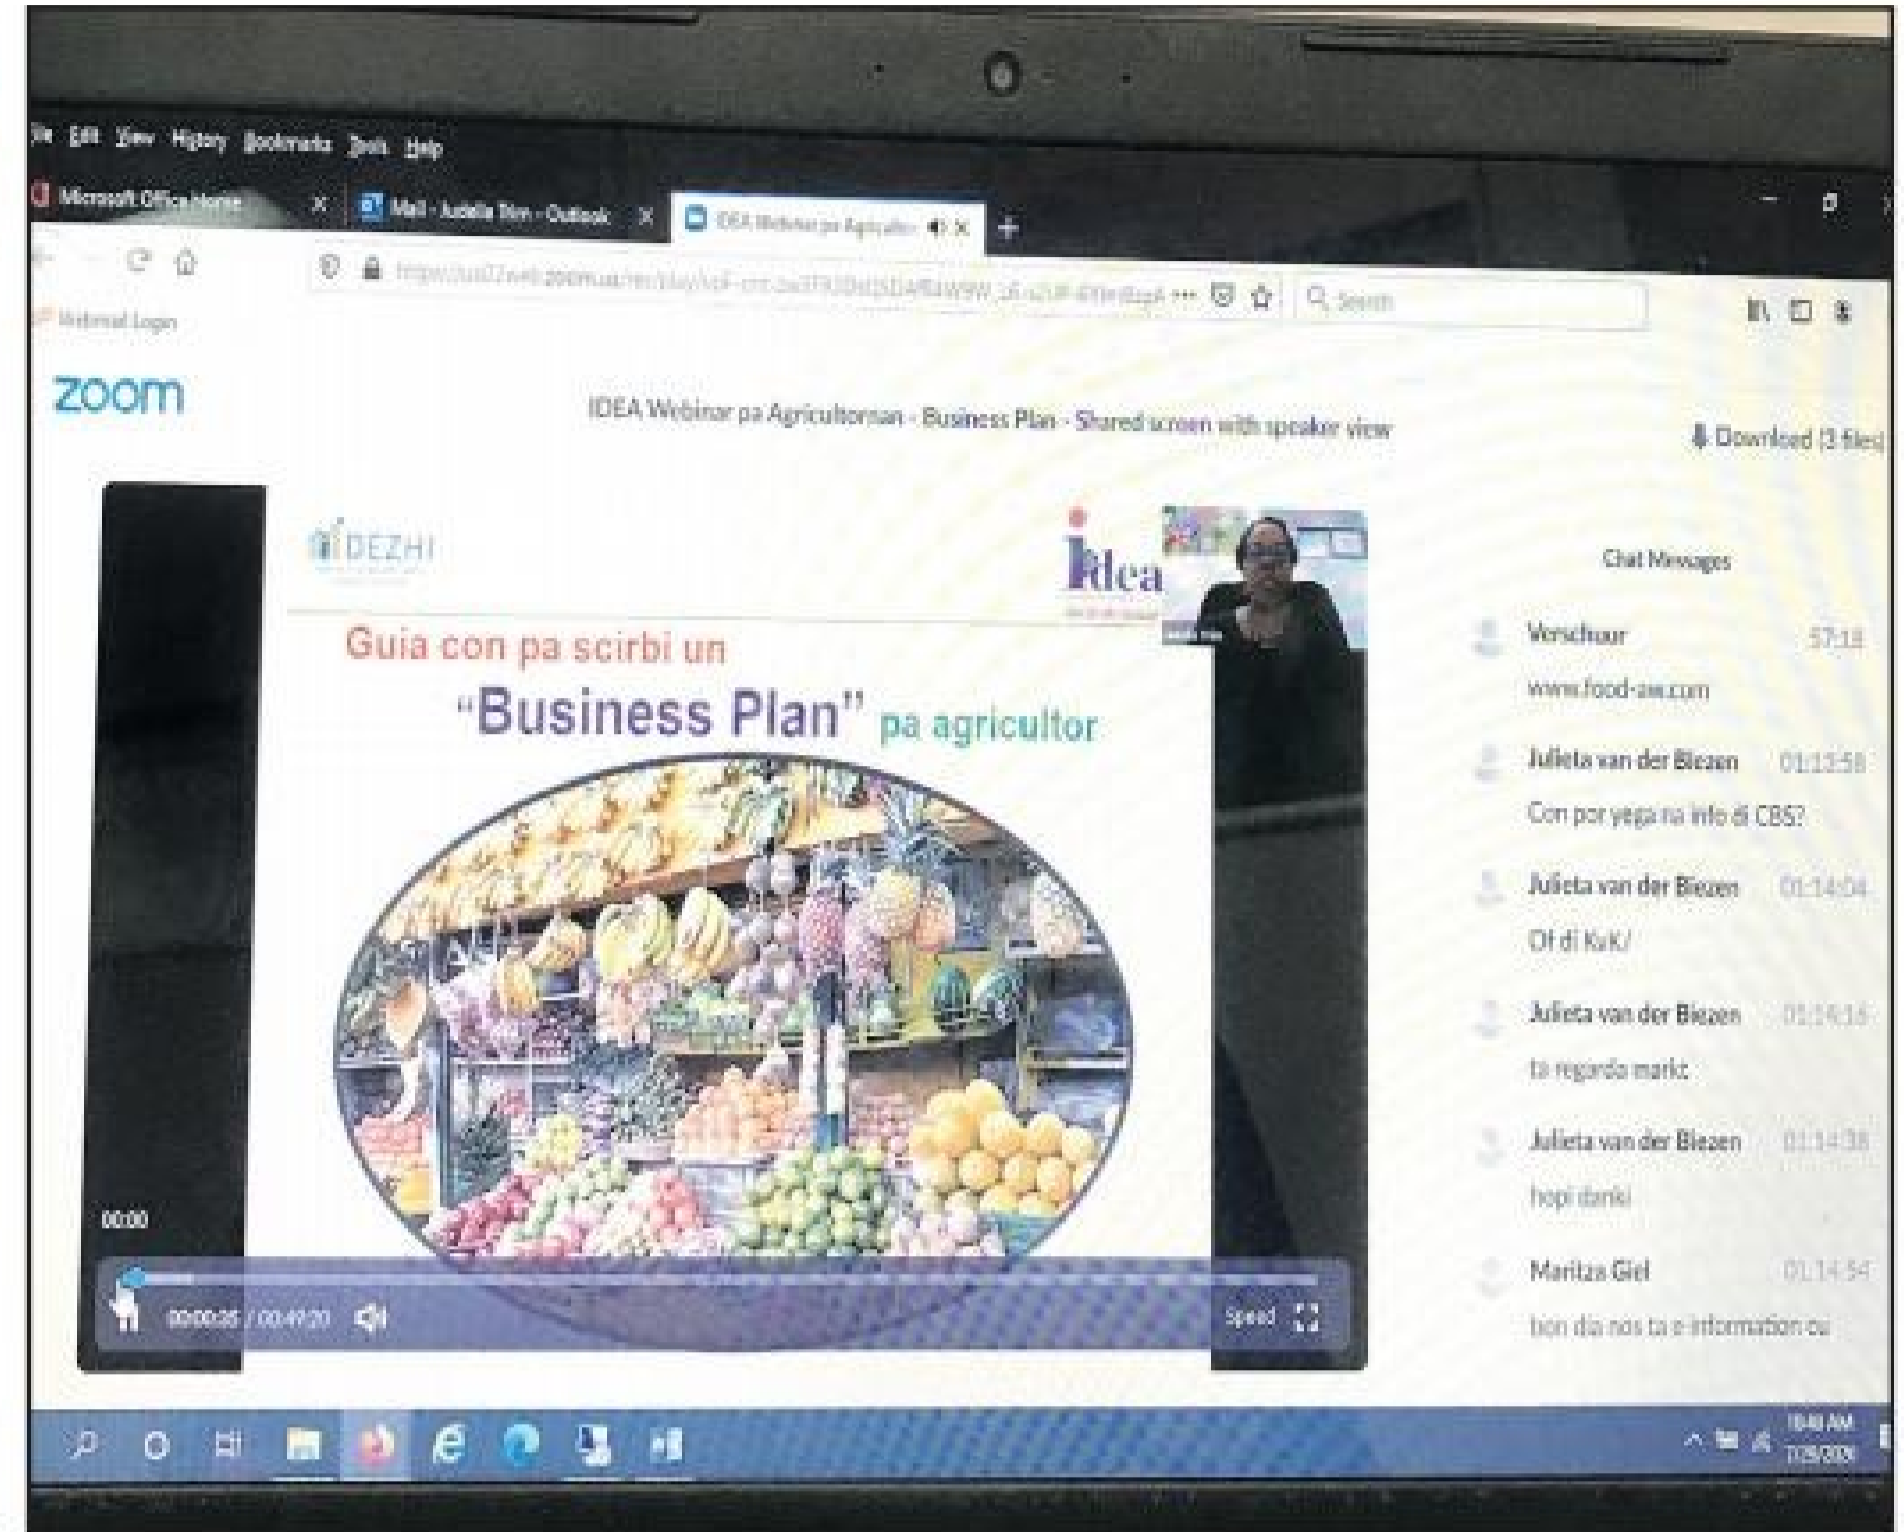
File Edit View History Bookmarks Tools Help

Microsoft Office Home × Mail - Judella Tien - Outlook × IDEA Webinar pa Agricultor × +

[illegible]

Q Search

Webinar Login

zoom

IDEA Webinar pa Agricultornan - Business Plan - Shared screen with speaker view

Download (3 files)

DEZHI

idea

Guia con pa scirbi un "Business Plan" pa agricultor

00:00

00:00:35 / 00:47:20

Speed

Chat Messages

Verschuur 57:18
www.food-aw.com

Julieta van der Biezen 01:13:58
Con por yega na info di CBS?

Julieta van der Biezen 01:14:04
Of di KvK/

Julieta van der Biezen 01:14:16
ta regarda markt

Julieta van der Biezen 01:14:38
hopi danki

Maritza Giel 01:14:54
bon dia nos ta e information ou

10:48 AM
7/29/2020